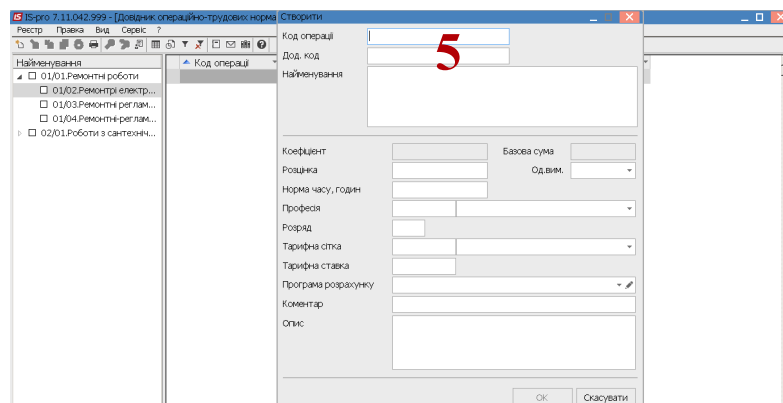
IS-pro 7.11.042.999 - [Довідник операційно-трудових норма
Створити
Реєстр Правка Вид Сервіс ?
Найменування
01/01.Ремонтні роботи
01/02.Ремонтні електр...
01/03.Ремонтні реглам...
01/04.Ремонтні-реглам...
02/01.Роботи з сантехніч...
Код операції
Код операції
Дод. код
5
Найменування
Коефіцієнт
Базова сума
Розцінка
Од.вим.
Норма часу, годин
Професія
Розряд
Тарифна сітка
Тарифна ставка
Програма розрахунку
Коментар
Опис
ОК
Скасувати